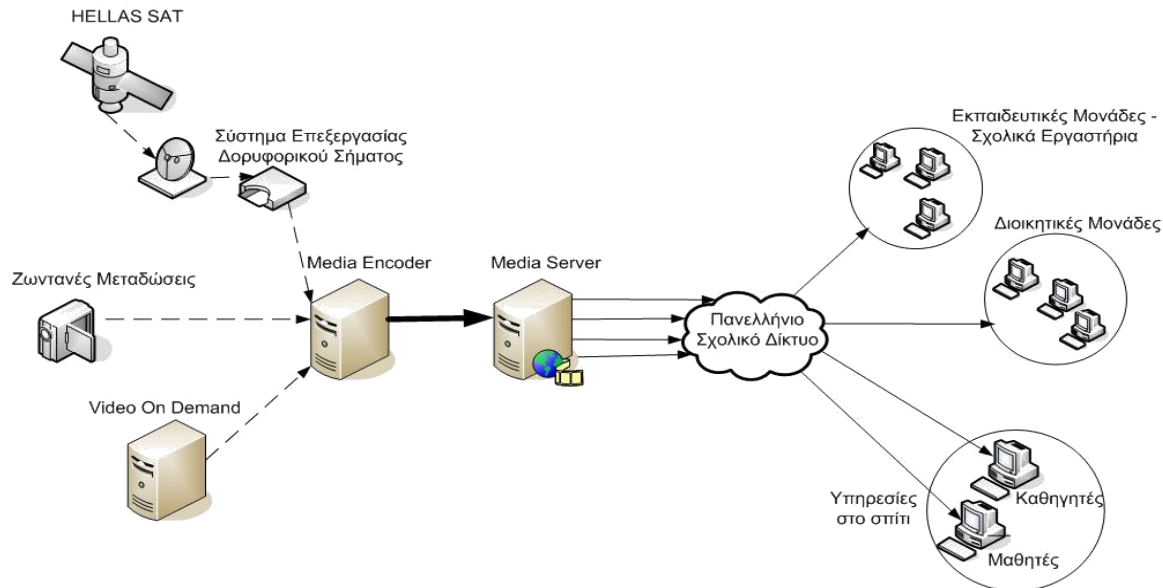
HELLAS SAT

Σύστημα Επεξεργασίας Δορυφορικού Σήματος

Ζωντανές Μεταδώσεις

Video On Demand

Media Encoder

Media Server

Πανελλήνιο Σχολικό Δίκτυο

Εκπαιδευτικές Μονάδες - Σχολικά Εργαστήρια

Διοικητικές Μονάδες

Υπηρεσίες στο σπίτι

Καθηγητές

Μαθητές